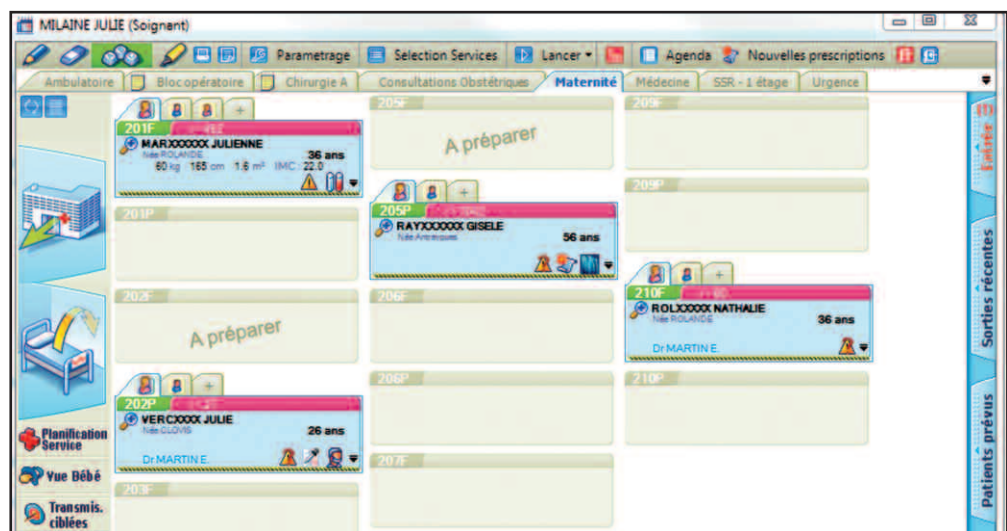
MILAINE JULIE (Soignant)

Parametrage Selection Services Lancer Agenda Nouvelles prescriptions

Ambulatoire | Bloc opératoire | Chirurgie A | Consultations Obstétriques | Maternité | Médecine | SSR - 1 étage | Urgence

201F
MARXXXXXX JULIENNE
Née ROLANDE
36 ans
60 kg 165 cm 1.6 m² IMC: 22.0

201P

202F
A préparer

202P
VERCXXXX JULIE
Née CLOVIS
26 ans
Dr MARTIN E.

203F

205F
A préparer

205P
RAYXXXXXX GISELE
Née Antoinette
56 ans

206F

206P

207F

209F

209P

210F
ROLXXXXX NATHALIE
Née ROLANDE
36 ans
Dr MARTIN E.

210P

Planification Service
Vue Bébé
Transmis. ciblées

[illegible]
Sorties récentes
Patients prévus